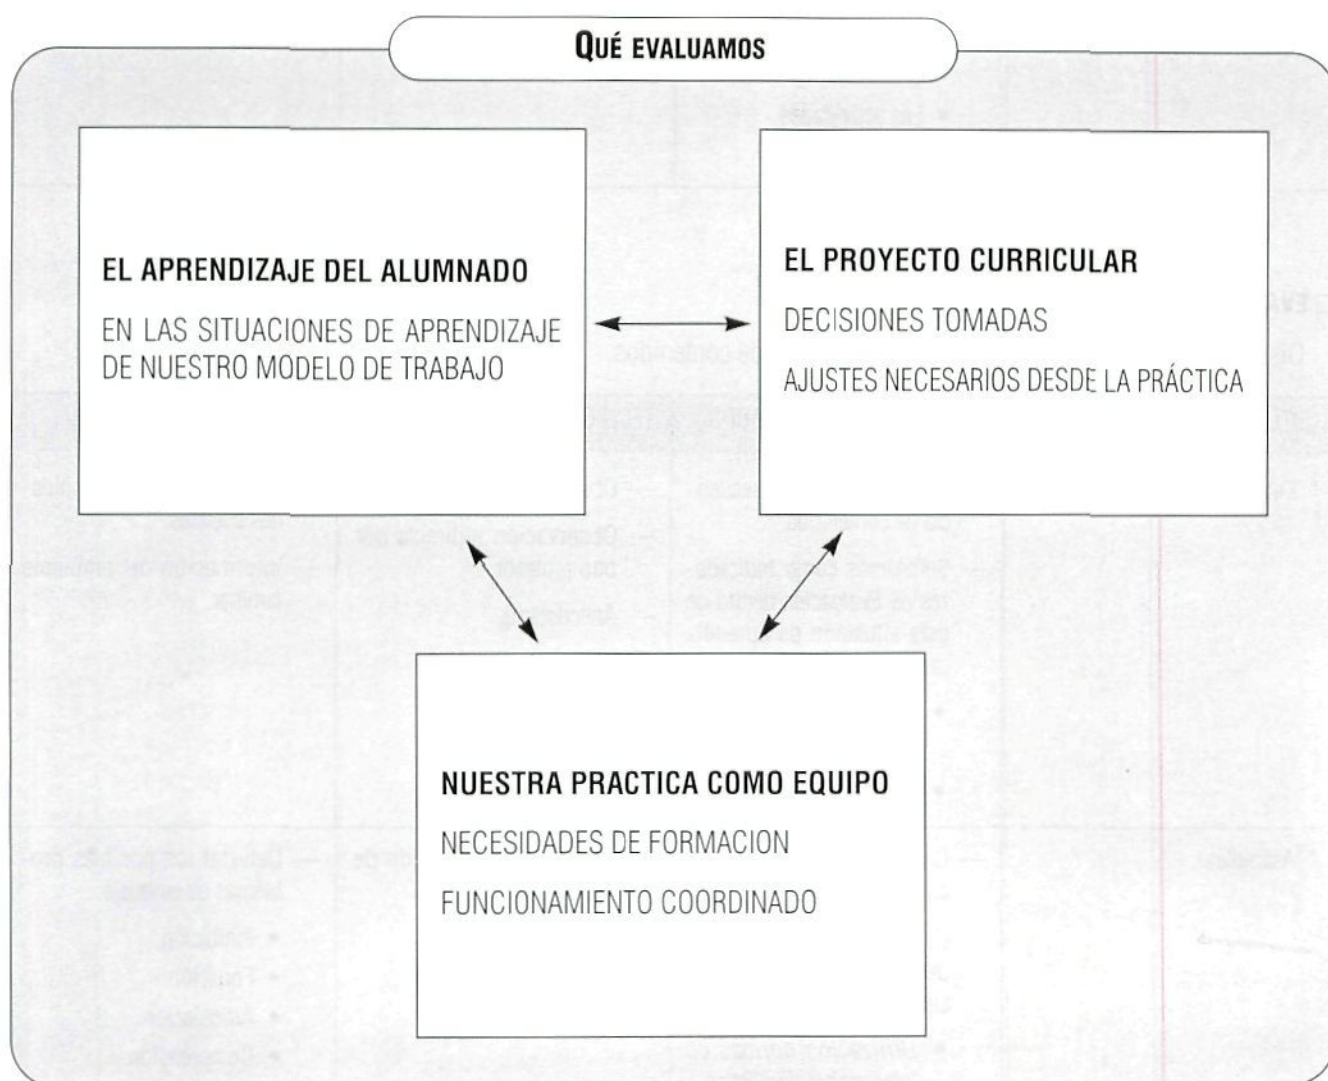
QUÉ EVALUAMOS

EL APRENDIZAJE DEL ALUMNADO

EN LAS SITUACIONES DE APRENDIZAJE DE NUESTRO MODELO DE TRABAJO

EL PROYECTO CURRICULAR

DECISIONES TOMADAS

AJUSTES NECESARIOS DESDE LA PRÁCTICA

NUESTRA PRACTICA COMO EQUIPO

NECESIDADES DE FORMACION

FUNCIONAMIENTO COORDINADO